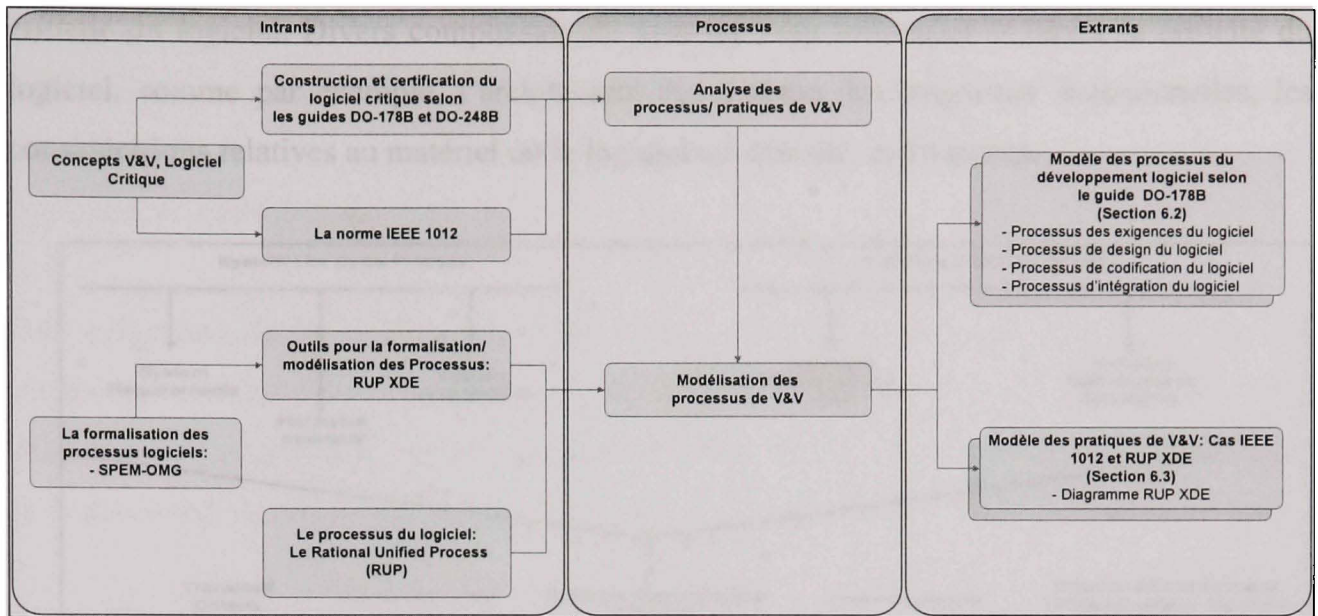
Intrants

Processus

Extrants

Construction et certification du logiciel critique selon les guides DO-178B et DO-248B

Concepts V&V, Logiciel Critique

La norme IEEE 1012

Outils pour la formalisation/ modélisation des Processus: RUP XDE

La formalisation des processus logiciels: - SPEM-OMG

Le processus du logiciel: Le Rational Unified Process (RUP)

Analyse des processus/ pratiques de V&V

Modélisation des processus de V&V

Modèle des processus du développement logiciel selon le guide DO-178B (Section 6.2)
- Processus des exigences du logiciel
- Processus de design du logiciel
- Processus de codification du logiciel
- Processus d'intégration du logiciel

Modèle des pratiques de V&V: Cas IEEE 1012 et RUP XDE (Section 6.3)
- Diagramme RUP XDE